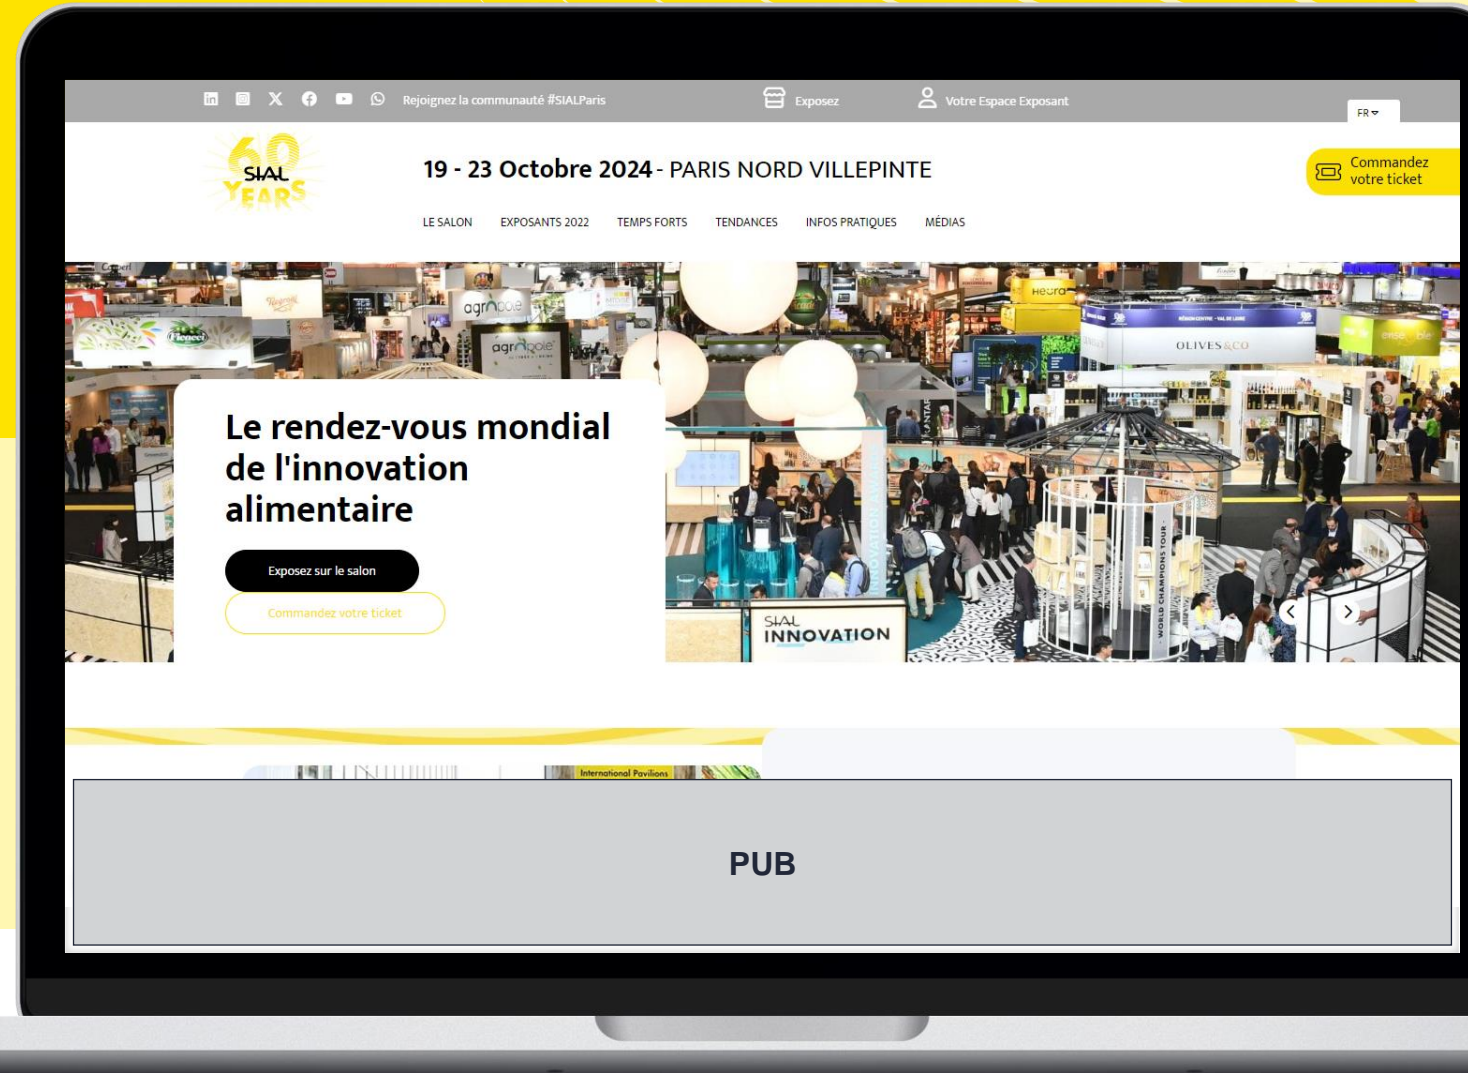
Rejoignez la communauté #SIALParis

Exposez

Votre Espace Exposant

FR

60 SIAL YEARS

19 - 23 Octobre 2024 - PARIS NORD VILLEPINTE

Commandez votre ticket

LE SALON EXPOSANTS 2022 TEMPS FORTS TENDANCES INFOS PRATIQUES MÉDIAS

agropole

agropole

Heura

OLIVES & CO

Le rendez-vous mondial de l'innovation alimentaire

Exposez sur le salon

Commandez votre ticket

SIAL INNOVATION

WORLD CHAMPIONS TOUR

International Pavilions

PUB